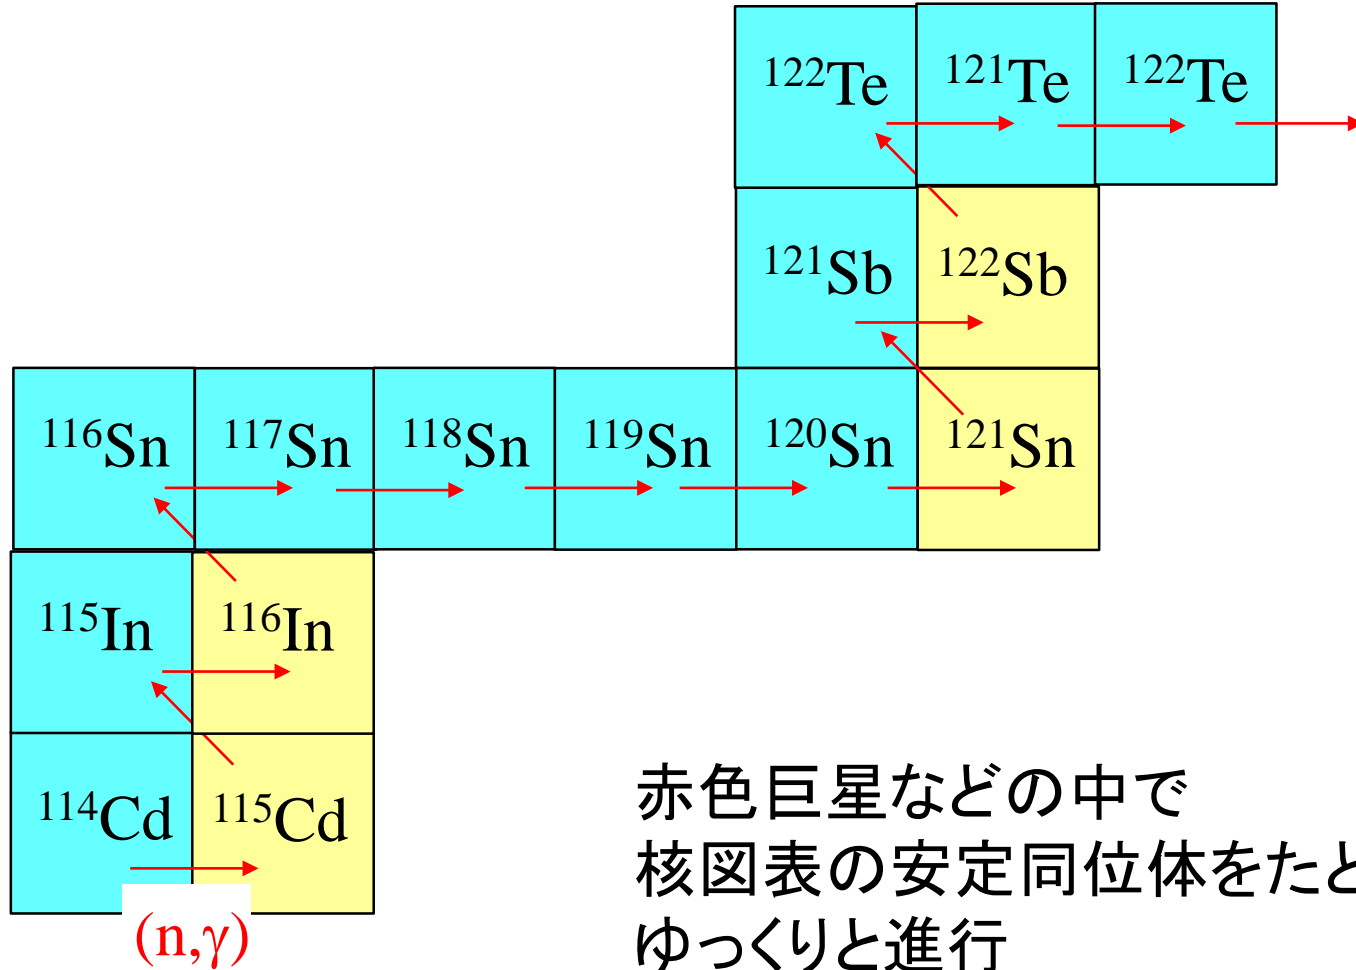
$^{122}$Te $^{121}$Te $^{122}$Te

$^{121}$Sb $^{122}$Sb

$^{116}$Sn $^{117}$Sn $^{118}$Sn $^{119}$Sn $^{120}$Sn $^{121}$Sn

$^{115}$In $^{116}$In

$^{114}$Cd $^{115}$Cd

(n,γ)

赤色巨星などの中で
核図表の安定同位体をたど
ゆっくりと進行